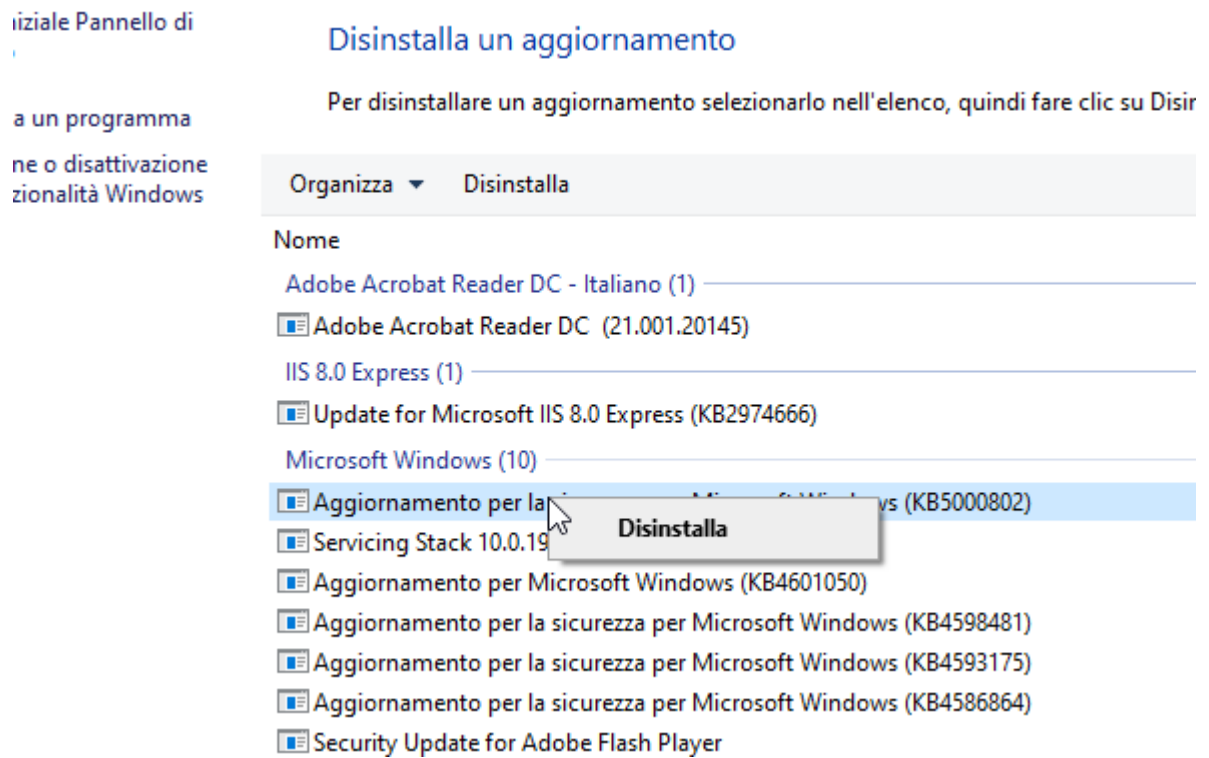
iziale Pannello di

a un programma

ne o disattivazione zionalità Windows

Disinstalla un aggiornamento

Per disinstallare un aggiornamento selezionarlo nell'elenco, quindi fare clic su Disin

Organizza ▾ Disinstalla

Nome

Adobe Acrobat Reader DC - Italiano (1)

Adobe Acrobat Reader DC (21.001.20145)

IIS 8.0 Express (1)

Update for Microsoft IIS 8.0 Express (KB2974666)

Microsoft Windows (10)

Aggiornamento per la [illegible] Microsoft Windows (KB5000802)

Disinstalla

Servicing Stack 10.0.19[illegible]

Aggiornamento per Microsoft Windows (KB4601050)

Aggiornamento per la sicurezza per Microsoft Windows (KB4598481)

Aggiornamento per la sicurezza per Microsoft Windows (KB4593175)

Aggiornamento per la sicurezza per Microsoft Windows (KB4586864)

Security Update for Adobe Flash Player